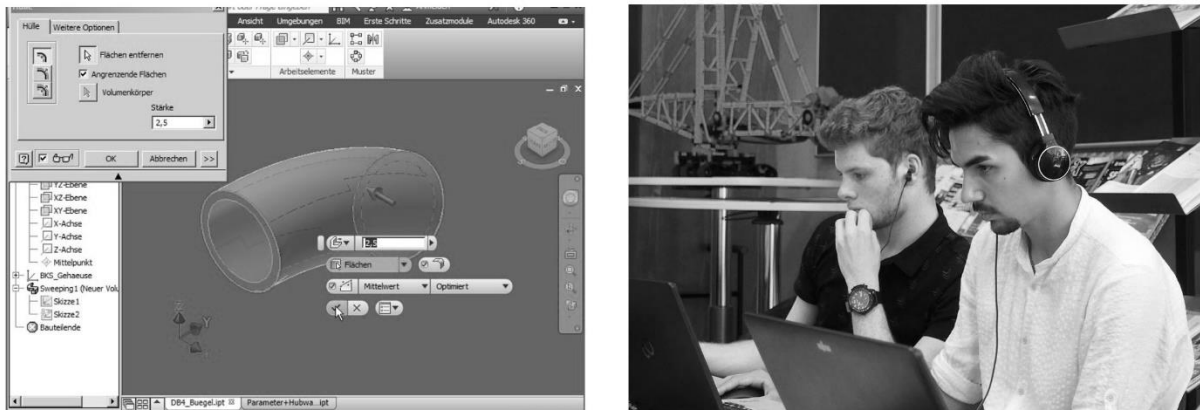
Hülle | Weitere Optionen
Flächen entfernen
Angrenzende Flächen
Volumenkörper
Stärke
2,5
OK
Abbrechen
>>
Ansicht
Umgebungen
BIM
Erste Schritte
Zusatzmodule
Autodesk 360
Arbeitselemente
Muster
YZ-Ebene
XZ-Ebene
XY-Ebene
X-Achse
Y-Achse
Z-Achse
Mittelpunkt
BKS_Gehaeuse
Sweeping1 (Neuer Volu
Skizze1
Skizze2
Bauteilende
2,5
Flächen
Mittelwert
Optimiert
DB4_Buegel.ipt
Parameter+Hubwa...ipt